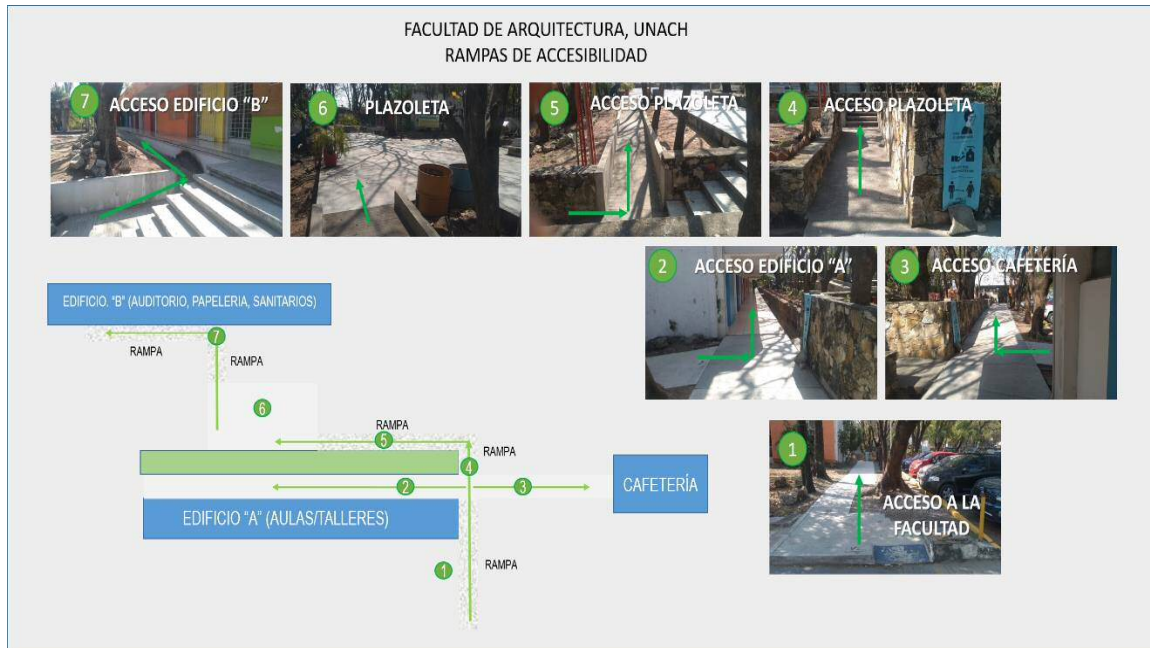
FACULTAD DE ARQUITECTURA, UNACH
RAMPAS DE ACCESIBILIDAD

7 ACCESO EDIFICIO "B"

6 PLAZOLETA

5 ACCESO PLAZOLETA

4 ACCESO PLAZOLETA

2 ACCESO EDIFICIO "A"

3 ACCESO CAFETERÍA

1 ACCESO A LA FACULTAD

EDIFICIO. "B" (AUDITORIO, PAPELERIA, SANITARIOS)

7

RAMPA

RAMPA

6

RAMPA

5

RAMPA

4

2

3

CAFETERÍA

EDIFICIO "A" (AULAS/TALLERES)

1

RAMPA